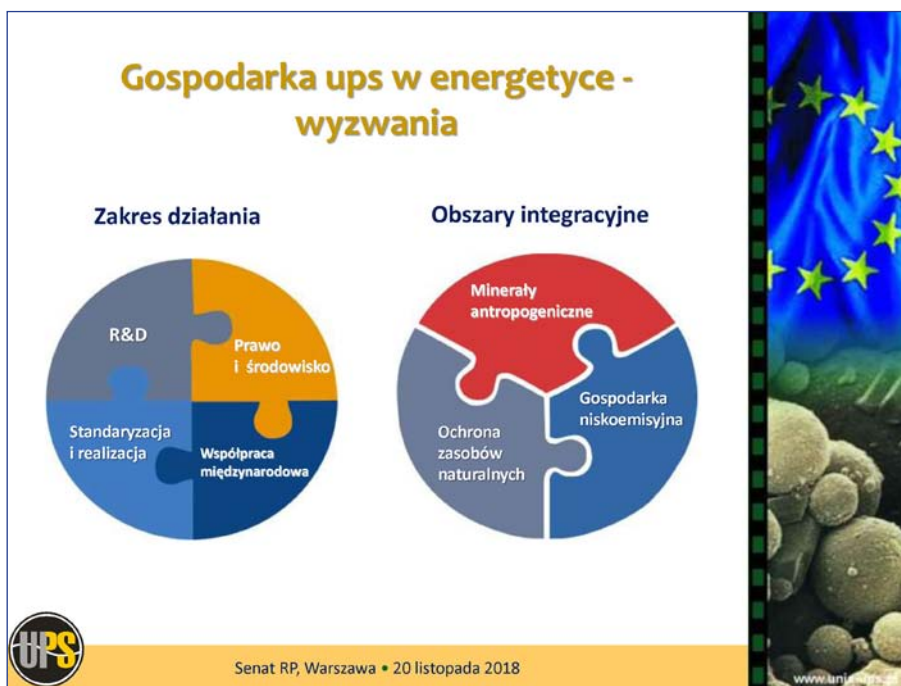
Gospodarka ups w energetyce - wyzwania

Zakres działania

R&D

Prawo i środowisko

Standaryzacja i realizacja

Współpraca międzynarodowa

Obszary integracyjne

Minerały antropogeniczne

Gospodarka niskoemisyjna

Ochrona zasobów naturalnych

UPS

Senat RP, Warszawa • 20 listopada 2018

www.uni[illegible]ups.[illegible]